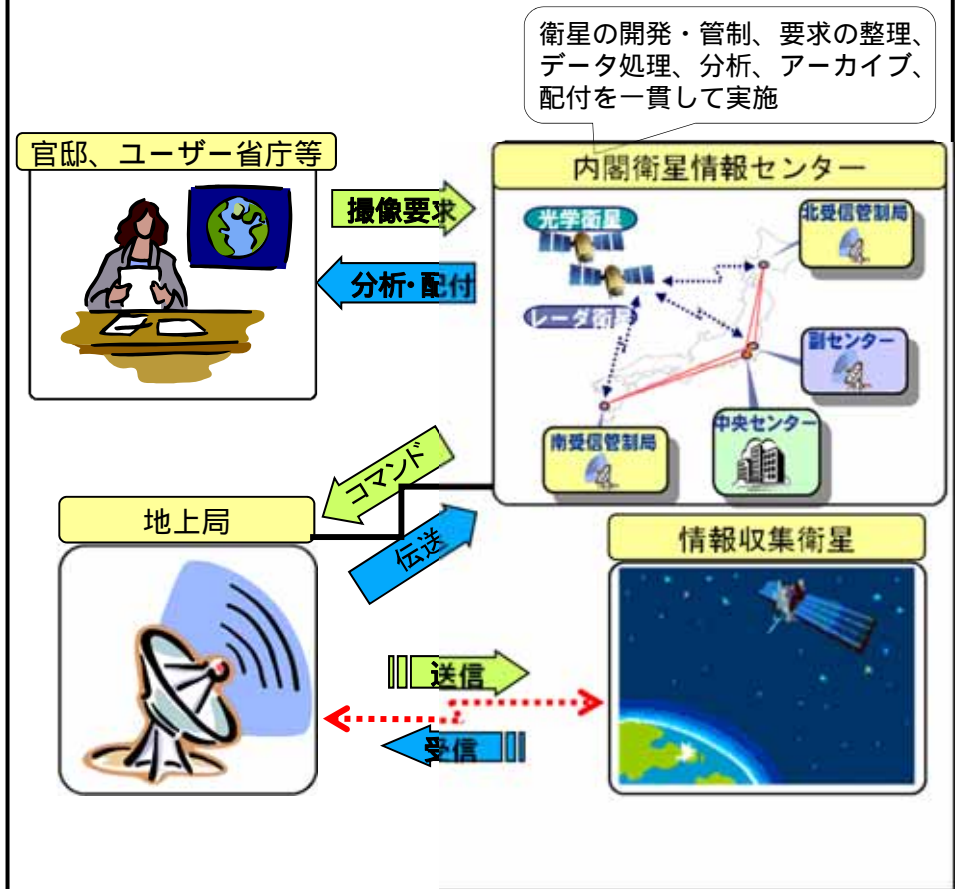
衛星の開発・管制、要求の整理、データ処理、分析、アーカイブ、配付を一貫して実施

官邸、ユーザー省庁等

撮像要求

分析・配付

内閣衛星情報センター

光学衛星

レーダ衛星

北受信管制局

副センター

南受信管制局

中央センター

コマンド

地上局

伝送

情報収集衛星

送信

受信